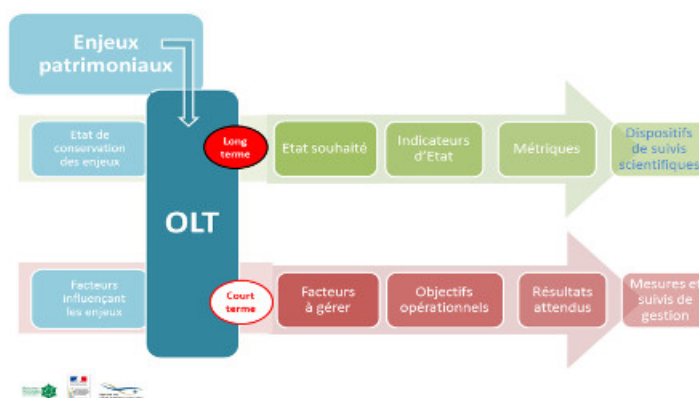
Enjeux patrimoniaux

Etat de conservation des enjeux

Long terme

Etat souhaité

Indicateurs d'Etat

Métriques

Dispositifs de suivis scientifiques

OLT

Facteurs influençant les enjeux

Court terme

Facteurs à gérer

Objectifs opérationnels

Résultats attendus

Mesures et suivis de gestion